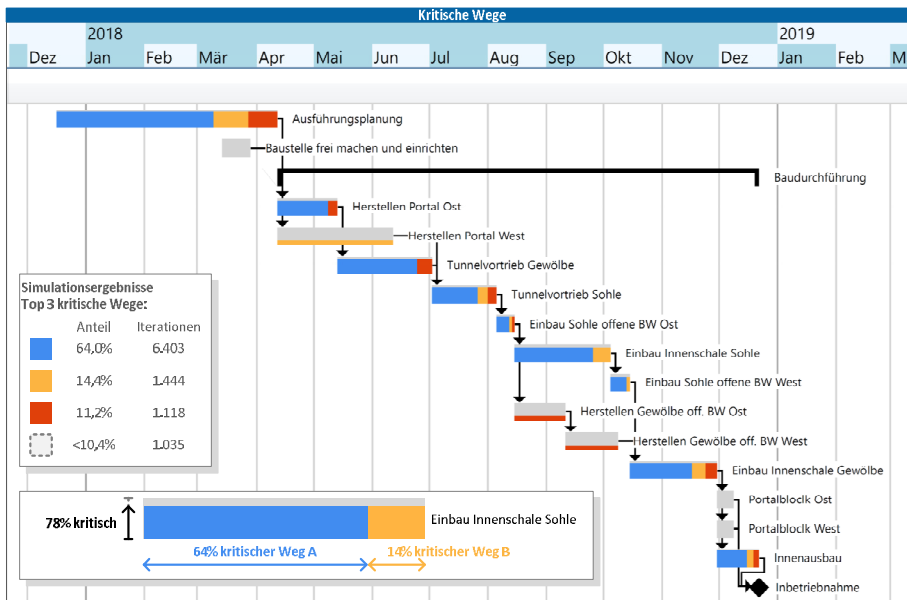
Kritische Wege

2018 2019

Dez Jan Feb Mär Apr Mai Jun Jul Aug Sep Okt Nov Dez Jan Feb M

Ausführungsplanung

Baustelle frei machen und einrichten

Baudurchführung

Herstellen Portal Ost

Herstellen Portal West

Tunnelvortrieb Gewölbe

Tunnelvortrieb Sohle

Einbau Sohle offene BW Ost

Einbau Innenschale Sohle

Einbau Sohle offene BW West

Herstellen Gewölbe off. BW Ost

Herstellen Gewölbe off. BW West

Einbau Innenschale Gewölbe

Portalblockl Ost

Portalblockl West

Innenausbau

Inbetriebnahme

Simulationsergebnisse
Top 3 kritische Wege:

| Anteil | Iterationen |
|---|---|
| 64,0% | 6.403 |
| 14,4% | 1.444 |
| 11,2% | 1.118 |
| <10,4% | 1.035 |

78% kritisch

Einbau Innenschale Sohle

64% kritischer Weg A

14% kritischer Weg B